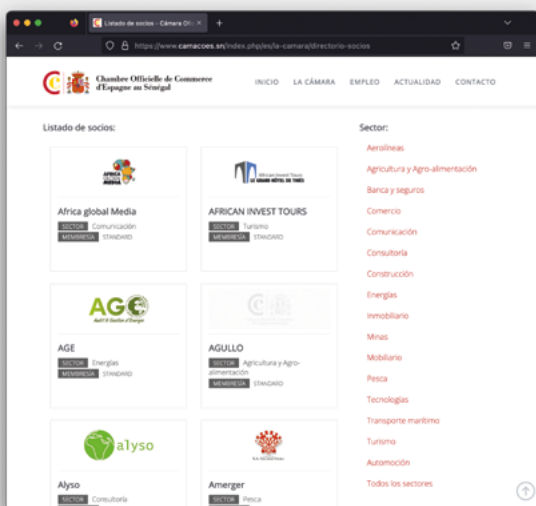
Listado de socios - Cámara Ofi... ×

https://www.camacoes.sn/index.php/es/la-camara/directorio-socios

Chambre Officielle de Commerce d'Espagne au Sénégal

INICIO LA CÁMARA EMPLEO ACTUALIDAD CONTACTO

Listado de socios:

AFRICA GLOBAL MEDIA

Africa global Media
SECTOR Comunicación
MEMBRESIA STANDARD

African Invest Tours LE GRAND HÔTEL DE THIÈS

AFRICAN INVEST TOURS
SECTOR Turismo
MEMBRESIA STANDARD

AGE Audit & Gestion d'Energie

AGE
SECTOR Energías
MEMBRESIA STANDARD

AGULLO
SECTOR Agricultura y Agro-alimentación
MEMBRESIA STANDARD

alyso

Alyso
SECTOR Consultoría

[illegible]

Amerger
SECTOR Pesca

Sector:

Aerolíneas
Agricultura y Agro-alimentación
Banca y seguros
Comercio
Comunicación
Consultoría
Construcción
Energías
Inmobiliario
Minas
Mobiliario
Pesca
Tecnologías
Transporte marítimo
Turismo
Automoción
Todos los sectores